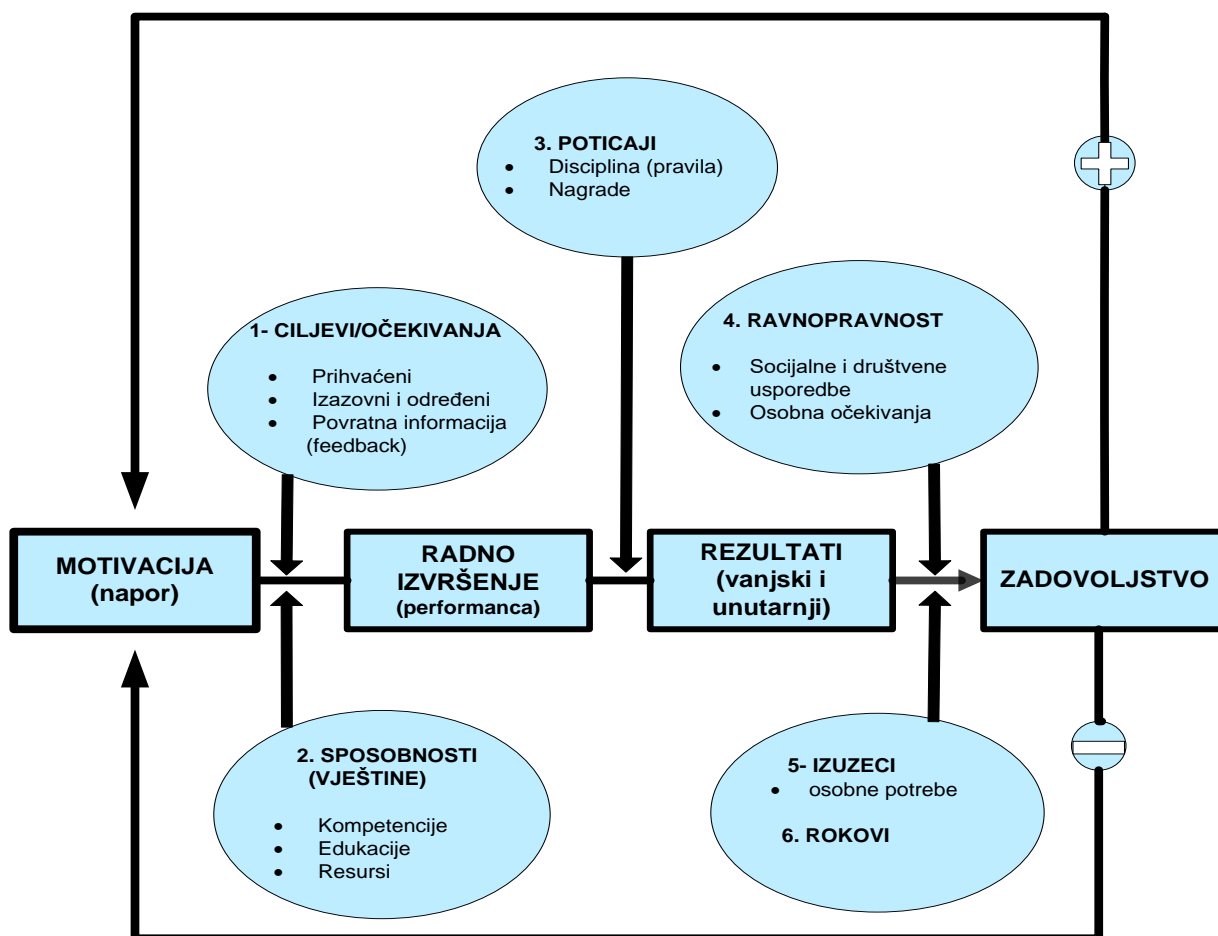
3. POTICAJI
- Disciplina (pravila)
- Nagrade

1- CILJEVI/OČEKIVANJA
- Prihvaćeni
- Izazovni i određeni
- Povratna informacija (feedback)

4. RAVNOPRAVNOST
- Socijalne i društvene usporedbe
- Osobna očekivanja

MOTIVACIJA (napor)

RADNO IZVRŠENJE (performanca)

REZULTATI (vanjski i unutarnji)

ZADOVOLJSTVO

2. SPOSOBNOSTI (VJEŠTINE)
- Kompetencije
- Edukacije
- Resursi

5- IZUZECI
- osobne potrebe

6. ROKOVI